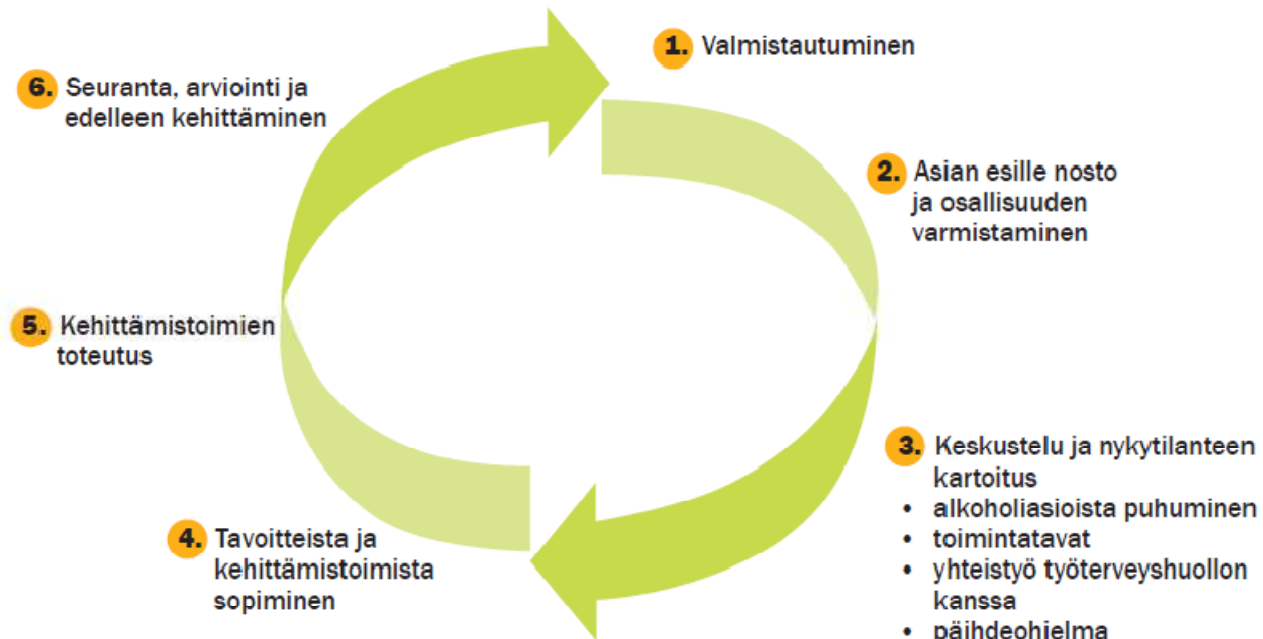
1. Valmistautuminen

2. Asian esille nosto ja osallisuuden varmistaminen

3. Keskustelu ja nykytilanteen kartoitus
• alkoholiasioista puhuminen
• toimintatavat
• yhteistyö työterveyshuollon kanssa
• päihdeohjelma

4. Tavoitteista ja kehittämistoimista sopiminen

5. Kehittämistoimien toteutus

6. Seuranta, arviointi ja edelleen kehittäminen